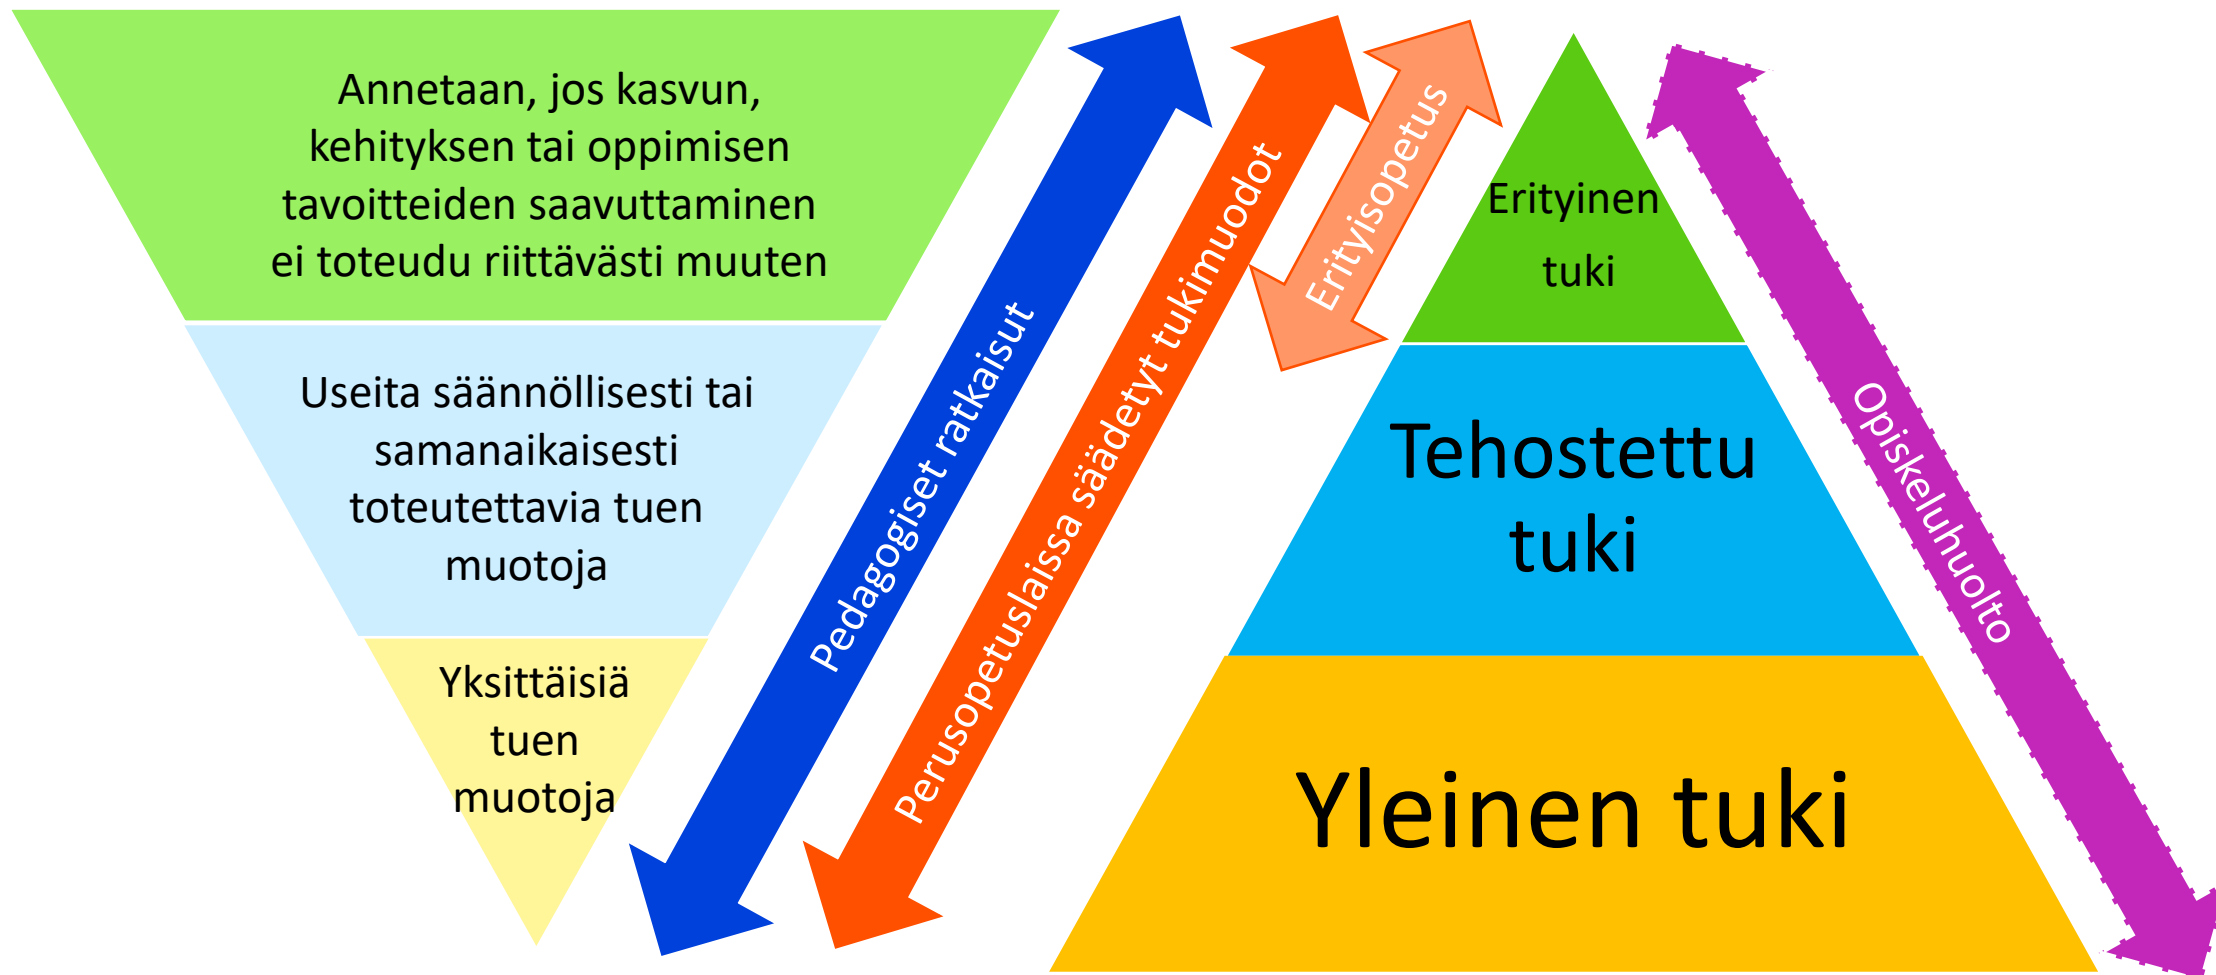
Annetaan, jos kasvun, kehityksen tai oppimisen tavoitteiden saavuttaminen ei toteudu riittävästi muuten

Useita säännöllisesti tai samanaikaisesti toteutettavia tuen muotoja

Yksittäisiä tuen muotoja

Pedagogiset ratkaisut

Perusopetuslaissa säädetyt tukimuodot

Erityisopetus

Erityinen tuki

Tehostettu tuki

Yleinen tuki

Opiskeluhuolto